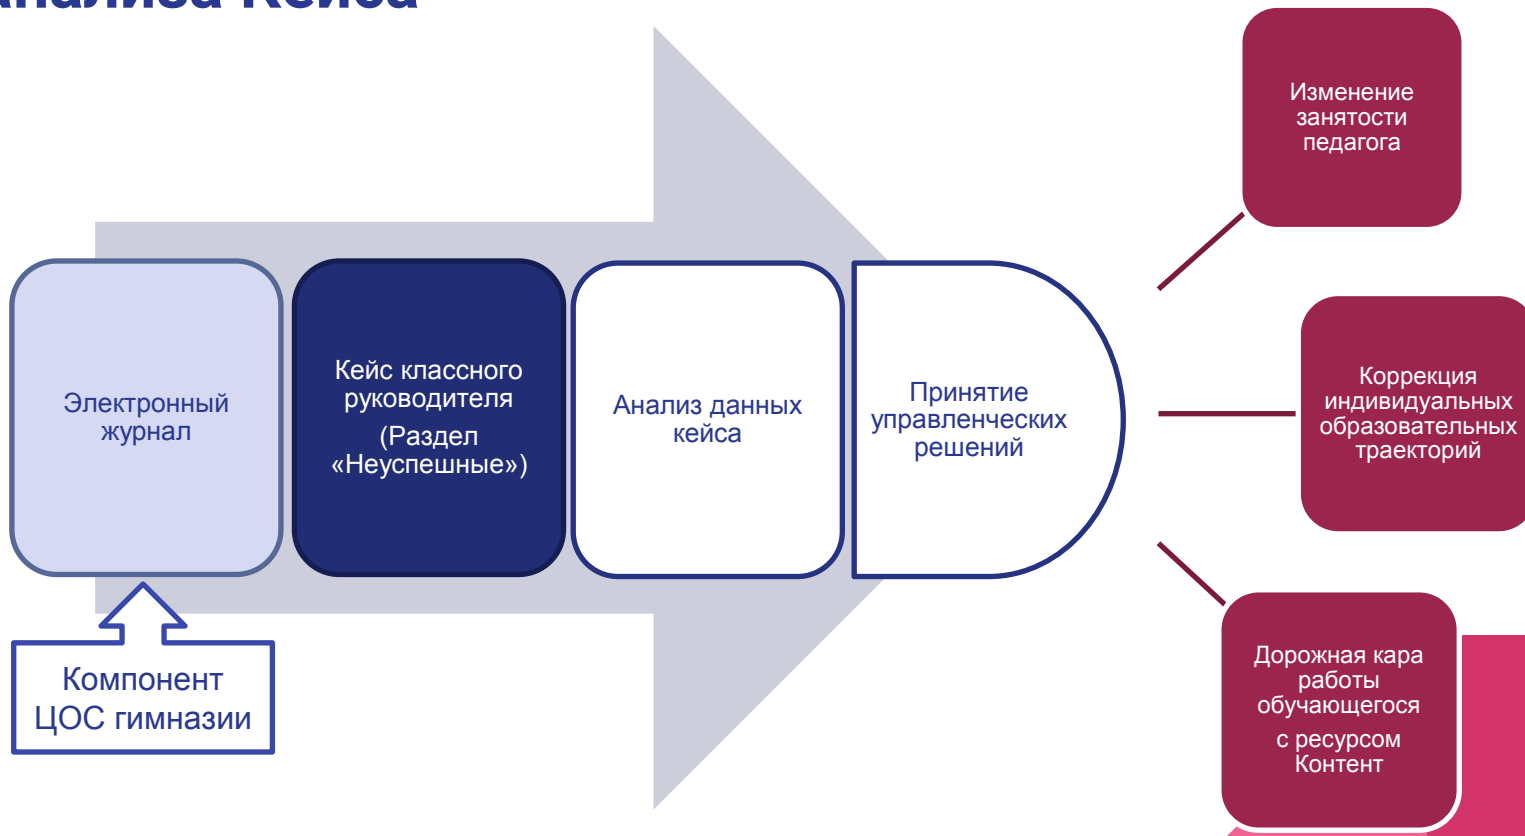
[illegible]

Изменение занятости педагога

Электронный журнал

Кейс классного руководителя (Раздел «Неуспешные»)

Анализ данных кейса

Принятие управленческих решений

Коррекция индивидуальных образовательных траекторий

Компонент ЦОС гимназии

Дорожная кара работы обучающегося с ресурсом Контент